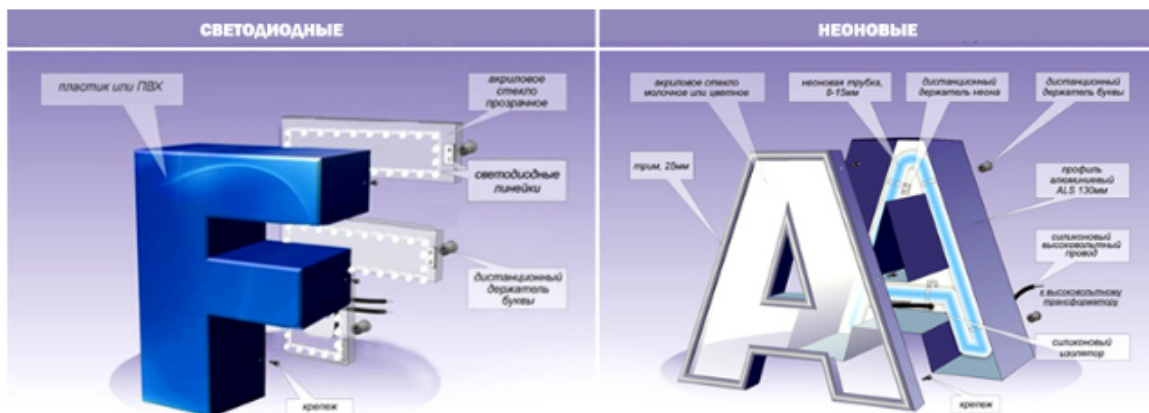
СВЕТОДИОДНЫЕ

пластик или ПВХ

акриловое стекло прозрачное

светодиодные линейки

дистанционный держатель буквы

крепеж

НЕОНОВЫЕ

акриловое стекло молочное или цветное

неоновая трубка, 8-15мм

дистанционный держатель неона

дистанционный держатель буквы

трим, 25мм

профиль алюминиевый ALS 130мм

силиконовый высоковольтный провод

к высоковольтному трансформатору

силиконовый изолятор

крепеж